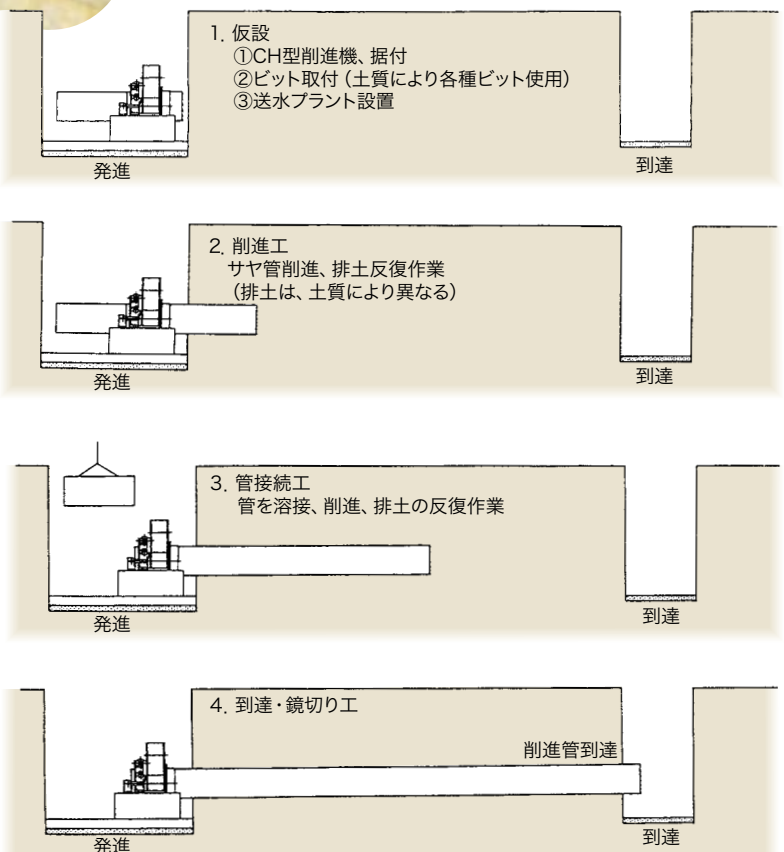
1. 仮設
①CH型削進機、据付
②ビット取付（土質により各種ビット使用）
③送水プラント設置

発進

到達

2. 削進工
サヤ管削進、排土反復作業
（排土は、土質により異なる）

発進

到達

3. 管接続工
管を溶接、削進、排土の反復作業

発進

到達

4. 到達・鏡切り工

削進管到達

発進

到達